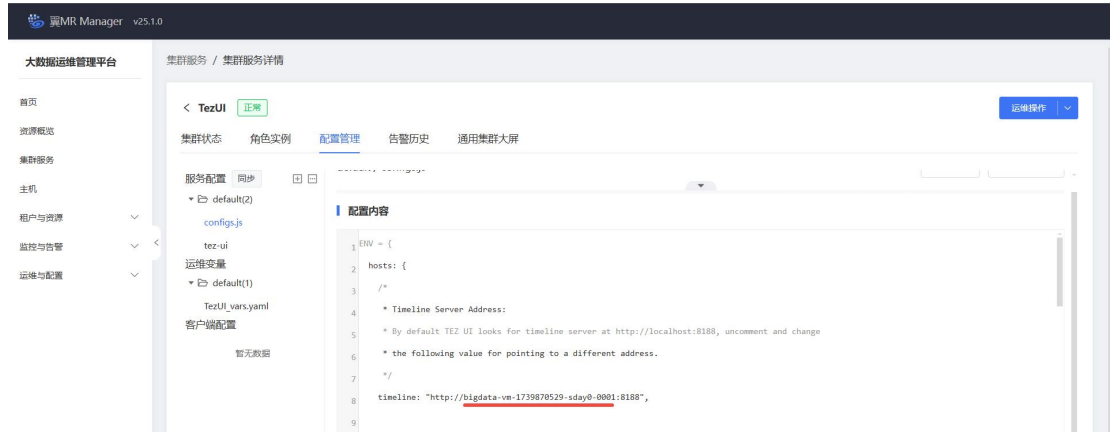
翼MR Manager v25.1.0

大数据运维管理平台

首页
资源概览
集群服务
主机
租户与资源
监控与告警
运维与配置

集群服务 / 集群服务详情

< TezUI 正常

运维操作

集群状态 角色实例 配置管理 告警历史 通用集群大屏

服务配置 同步
default(2)
configs.js
tez-ui
运维变量
default(1)
TezUI_vars.yaml
客户端配置
暂无数据

配置内容

1 ENV = {
2 hosts: {
3 /*
4 * Timeline Server Address:
5 * By default TEZ UI looks for timeline server at http://localhost:8188, uncomment and change
6 * the following value for pointing to a different address.
7 */
8 timeline: "http://bigdata-vm-1739870529-sday0-0001:8188",
9